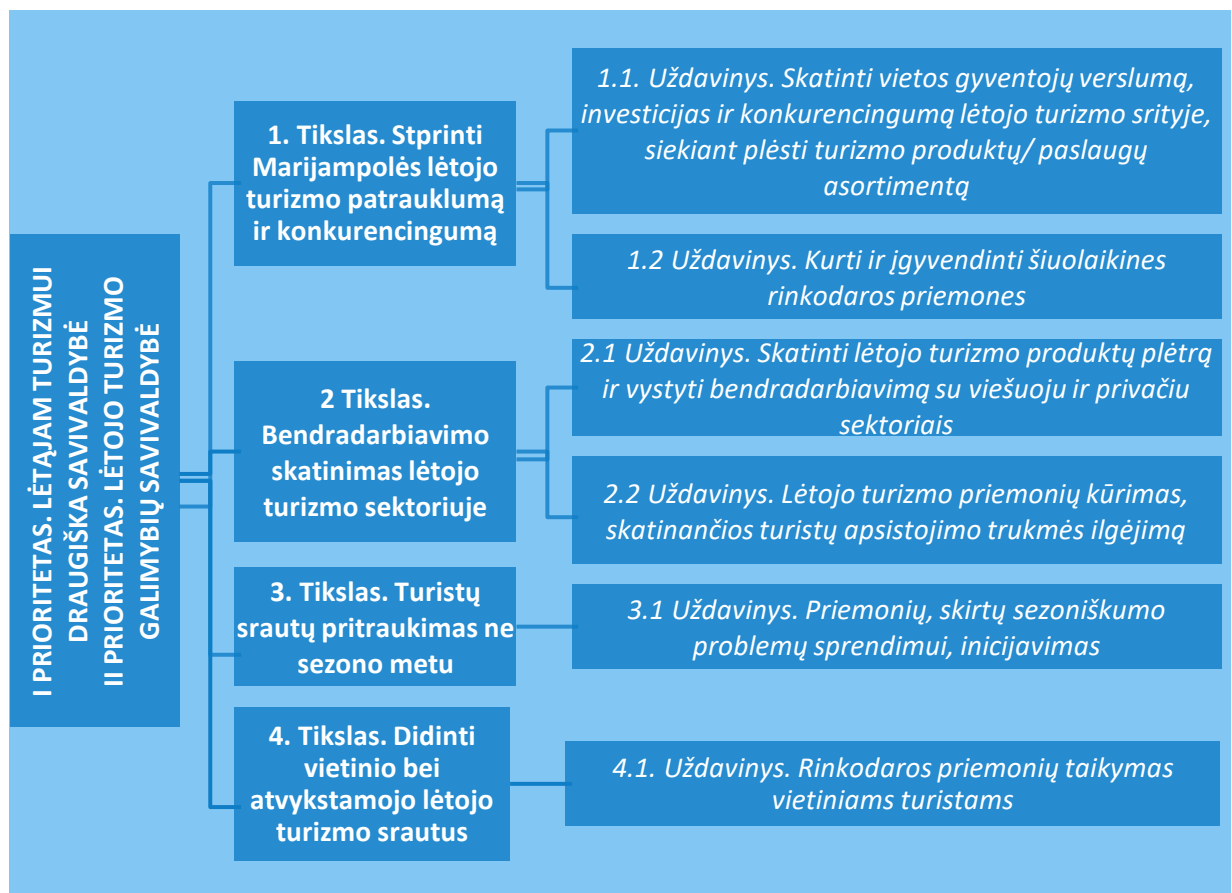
I PRIORITETAS. LĖTĄJAM TURIZMUI DRAUGIŠKA SAVIVALDYBĖ
II PRIORITETAS. LĖTOJO TURIZMO GALIMYBIŲ SAVIVALDYBĖ

1. Tikslas. Stprinti Marijampolės lėtojo turizmo patrauklumą ir konkurencingumą

1.1. Uždavinys. Skatinti vietos gyventojų verslumą, investicijas ir konkurencingumą lėtojo turizmo srityje, siekiant plėsti turizmo produktų/ paslaugų asortimentą

1.2 Uždavinys. Kurti ir įgyvendinti šiuolaikines rinkodaros priemones

2 Tikslas. Bendradarbiavimo skatinimas lėtojo turizmo sektoriuje

2.1 Uždavinys. Skatinti lėtojo turizmo produktų plėtrą ir vystyti bendradarbiavimą su viešuoju ir privačiu sektoriais

2.2 Uždavinys. Lėtojo turizmo priemonių kūrimas, skatinančios turistų apsistojimo trukmės ilgėjimą

3. Tikslas. Turistų srautų pritraukimas ne sezono metu

3.1 Uždavinys. Priemonių, skirtų sezoniškumo problemų sprendimui, inicijavimas

4. Tikslas. Didinti vietinio bei atvykstamojo lėtojo turizmo srautus

4.1. Uždavinys. Rinkodaros priemonių taikymas vietiniams turistams